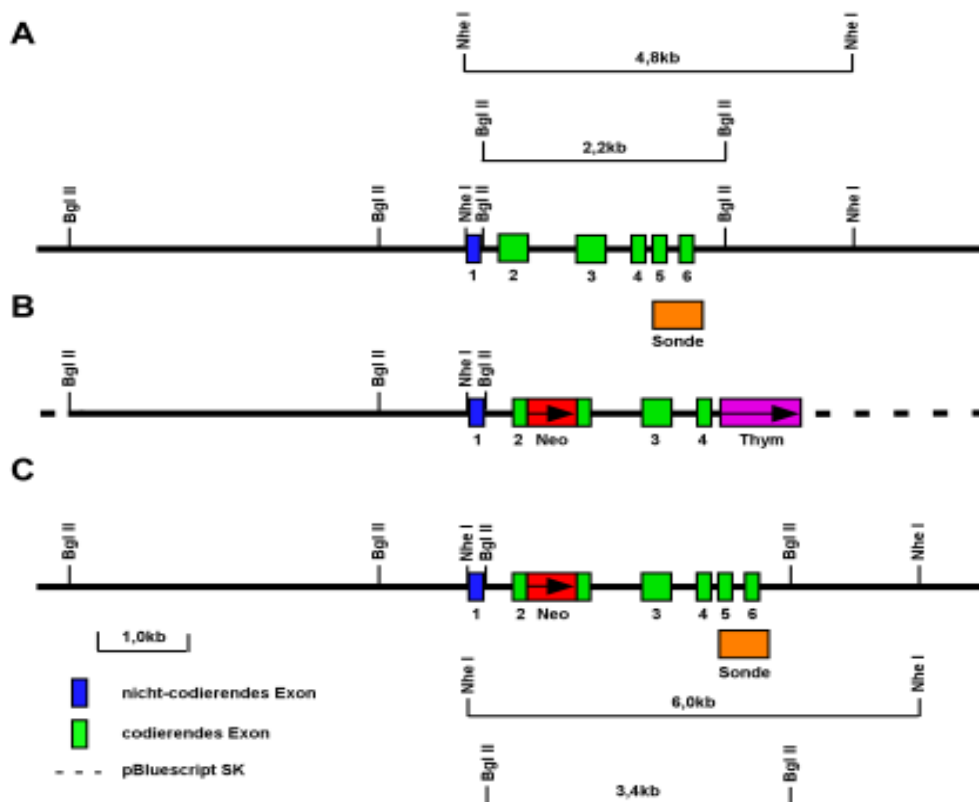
A

Nhe I
Nhe I
4,8kb

Bgl II
Bgl II
2,2kb

Bgl II
Bgl II
Nhe I
Bgl II
Bgl II
Nhe I

1
2
3
4
5
6

B

Sonde

Bgl II
Bgl II
Nhe I
Bgl II

1
2
Neo
3
4
Thym

C

Bgl II
Bgl II
Nhe I
Bgl II
Bgl II
Nhe I

1
2
Neo
3
4
5
6

1,0kb

Sonde

nicht-codierendes Exon
codierendes Exon
pBluescript SK

Nhe I
Nhe I
6,0kb

Bgl II
Bgl II
3,4kb